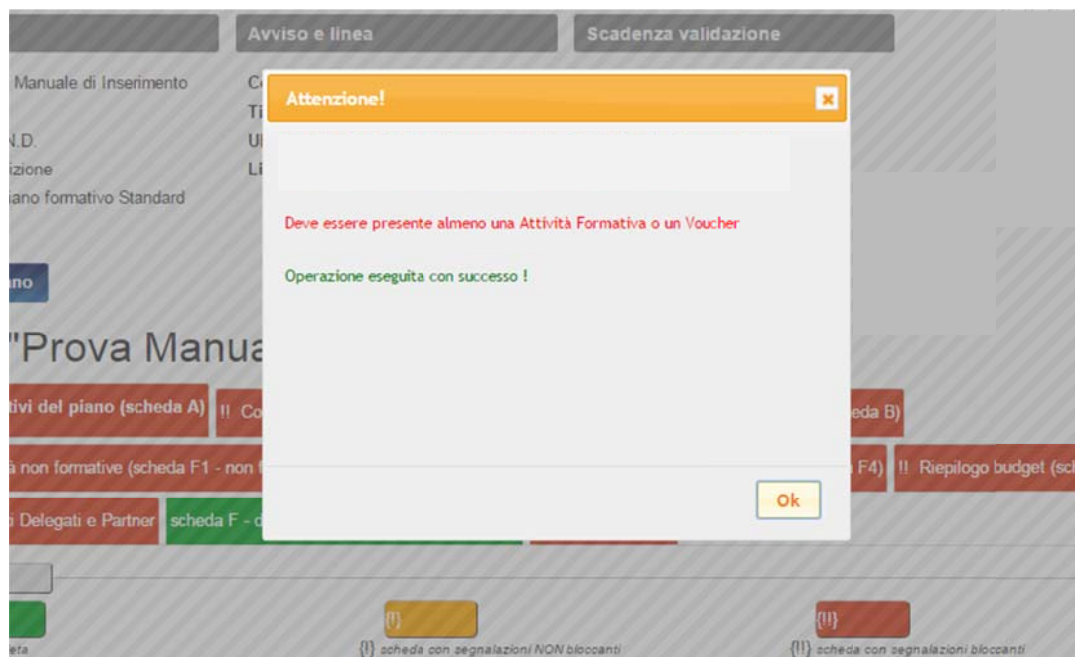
Avviso e linea

Scadenza validazione

Manuale di Inserimento

C

Ti

N.D.

Ul

izione

Li

iano formativo Standard

ino

"Prova Manua

tivi del piano (scheda A)

!! Co

eda B)

à non formative (scheda F1 - non f

F4)

!! Riepilogo budget (sc

Delegati e Partner

scheda F - d

Attenzione!

Deve essere presente almeno una Attività Formativa o un Voucher

Operazione eseguita con successo !

Ok

{!}

{!!}

eta

{!} scheda con segnalazioni NON bloccanti

{!!} scheda con segnalazioni bloccanti